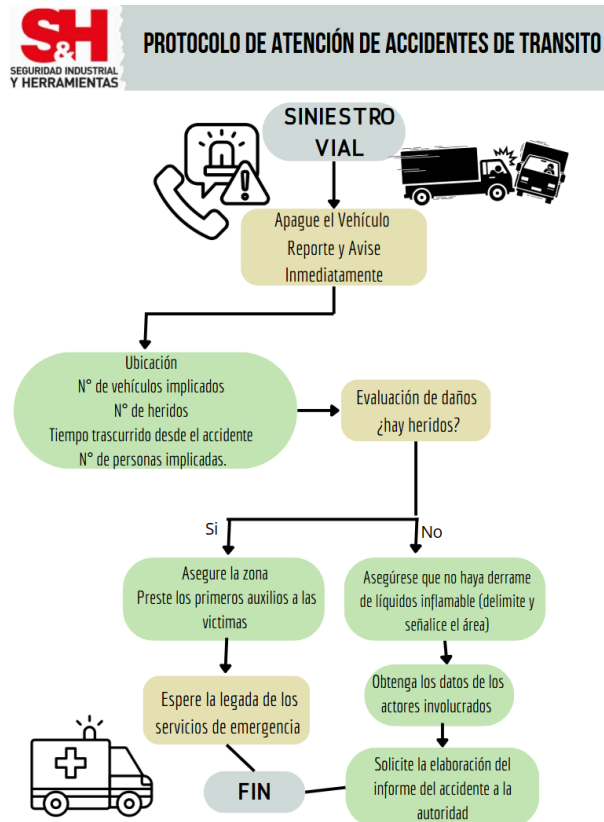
S&H
SEGURIDAD INDUSTRIAL Y HERRAMIENTAS

PROTOCOLO DE ATENCIÓN DE ACCIDENTES DE TRANSITO

SINIESTRO VIAL

Apague el Vehículo
Reporte y Avise
Inmediatamente

Ubicación
N° de vehículos implicados
N° de heridos
Tiempo trascurrido desde el accidente
N° de personas implicadas.

Evaluación de daños
¿hay heridos?

Si

No

Asegure la zona
Preste los primeros auxilios a las victimas

Asegúrese que no haya derrame de líquidos inflamable (delimite y señalice el área)

Espere la legada de los servicios de emergencia

Obtenga los datos de los actores involucrados

FIN

Solicite la elaboración del informe del accidente a la autoridad